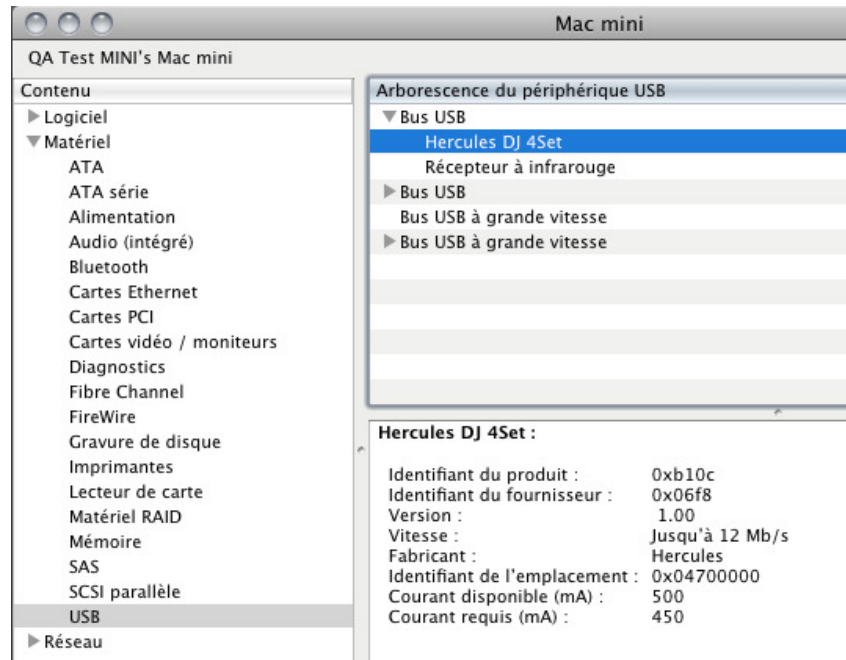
Mac mini

QA Test MINI's Mac mini

Contenu
Logiciel
Matériel
ATA
ATA série
Alimentation
Audio (intégré)
Bluetooth
Cartes Ethernet
Cartes PCI
Cartes vidéo / moniteurs
Diagnostics
Fibre Channel
FireWire
Gravure de disque
Imprimantes
Lecteur de carte
Matériel RAID
Mémoire
SAS
SCSI parallèle
USB
Réseau

Arborescence du périphérique USB
Bus USB
Hercules DJ 4Set
Récepteur à infrarouge
Bus USB
Bus USB à grande vitesse
Bus USB à grande vitesse

Hercules DJ 4Set :

| | |
|---|---|
| Identifiant du produit : | 0xb10c |
| Identifiant du fournisseur : | 0x06f8 |
| Version : | 1.00 |
| Vitesse : | Jusqu'à 12 Mb/s |
| Fabricant : | Hercules |
| Identifiant de l'emplacement : | 0x04700000 |
| Courant disponible (mA) : | 500 |
| Courant requis (mA) : | 450 |